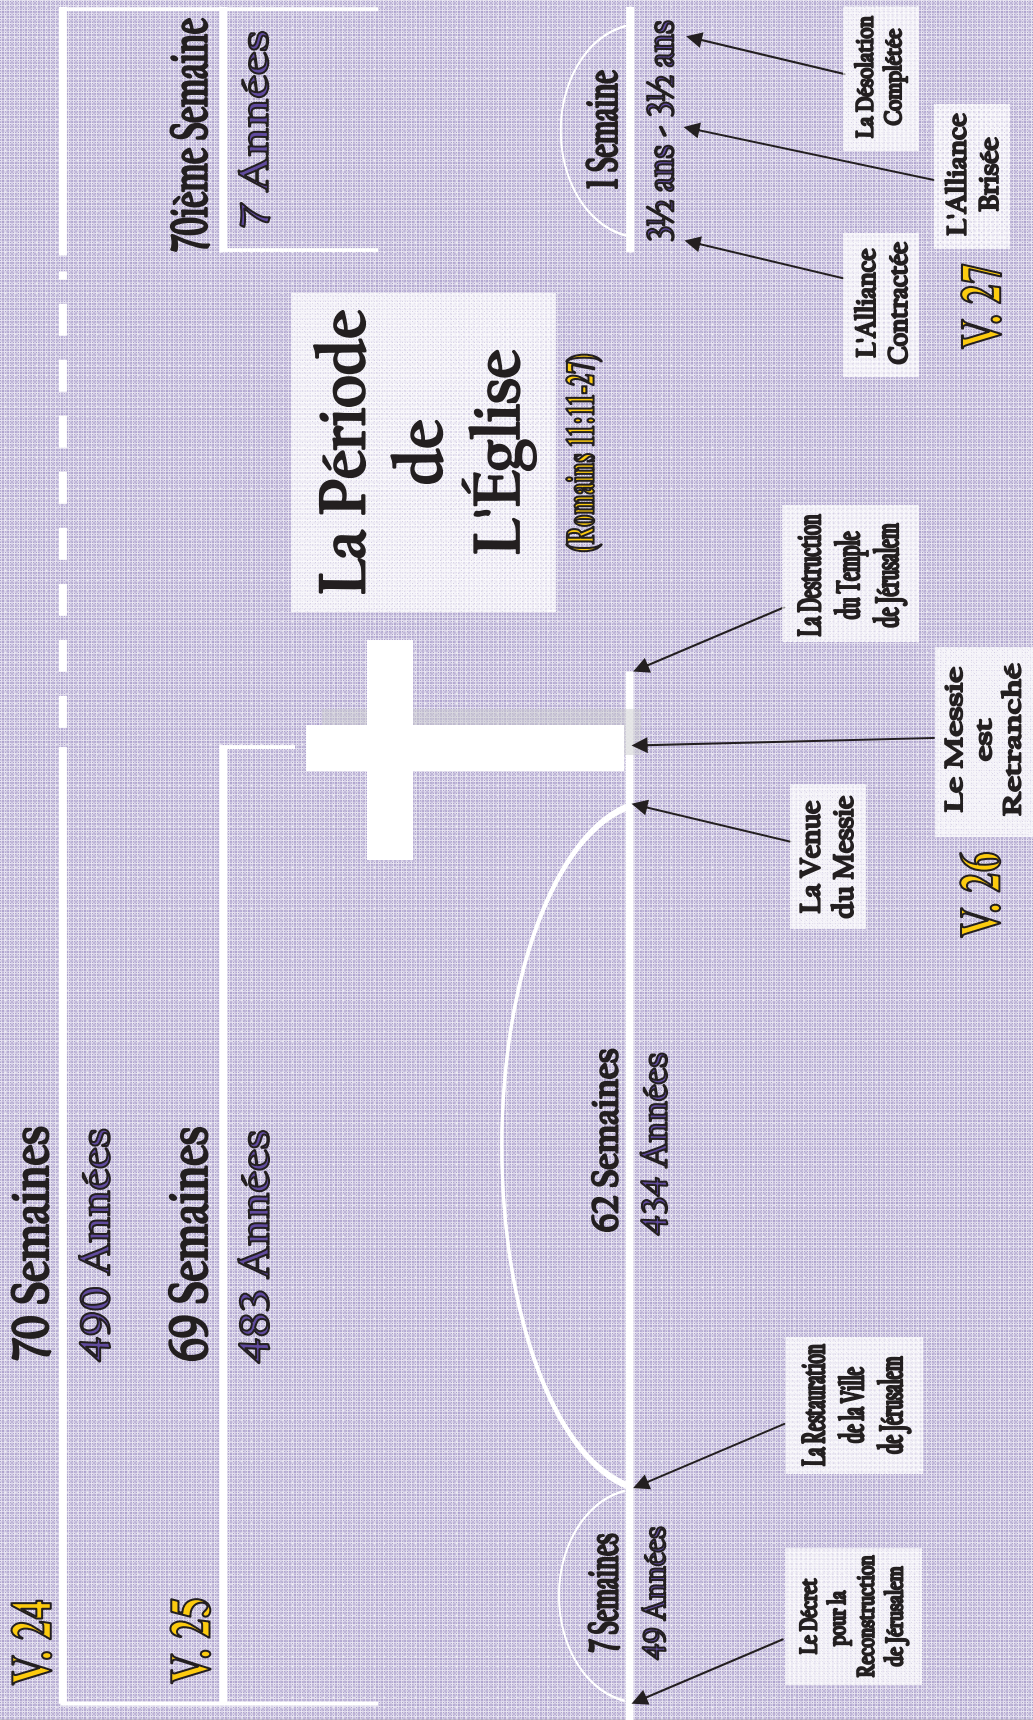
V. 24

70 Semaines

490 Années

V. 25

69 Semaines

483 Années

70ième Semaine

7 Années

La Période de L'Église

(Romains 11:11-27)

7 Semaines

49 Années

62 Semaines

434 Années

1 Semaine

3½ ans - 3½ ans

Le Décret pour la Reconstruction de Jérusalem

La Restauration de la Ville de Jérusalem

La Venue du Messie

Le Messie est Retranché

La Destruction du Temple de Jérusalem

V. 26

L'Alliance Contractée

L'Alliance Brisée

La Désolation Complétée

V. 27